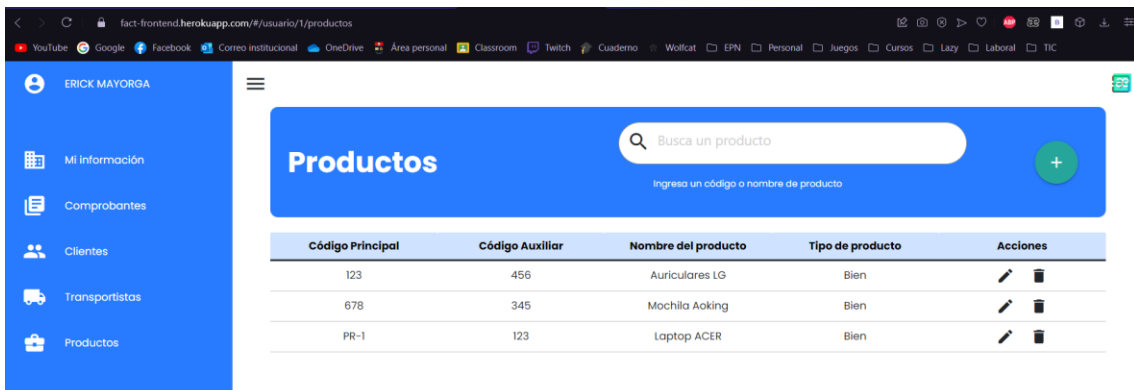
fact-frontend.herokuapp.com/#/usuario/1/productos

YouTube Google Facebook Correo institucional OneDrive Área personal Classroom Twitch Cuaderno Wolfcat EPN Personal Juegos Cursos Lazy Laboral TIC

ERICK MAYORGA

Mi información

Comprobantes

Clientes

Transportistas

Productos

Productos

Busca un producto

Ingresa un código o nombre de producto

+

| Código Principal | Código Auxiliar | Nombre del producto | Tipo de producto | Acciones |
|---|---|---|---|---|
| 123 | 456 | Auriculares LG | Bien | |
| 678 | 345 | Mochila Aoking | Bien | |
| PR-1 | 123 | Laptop ACER | Bien | |